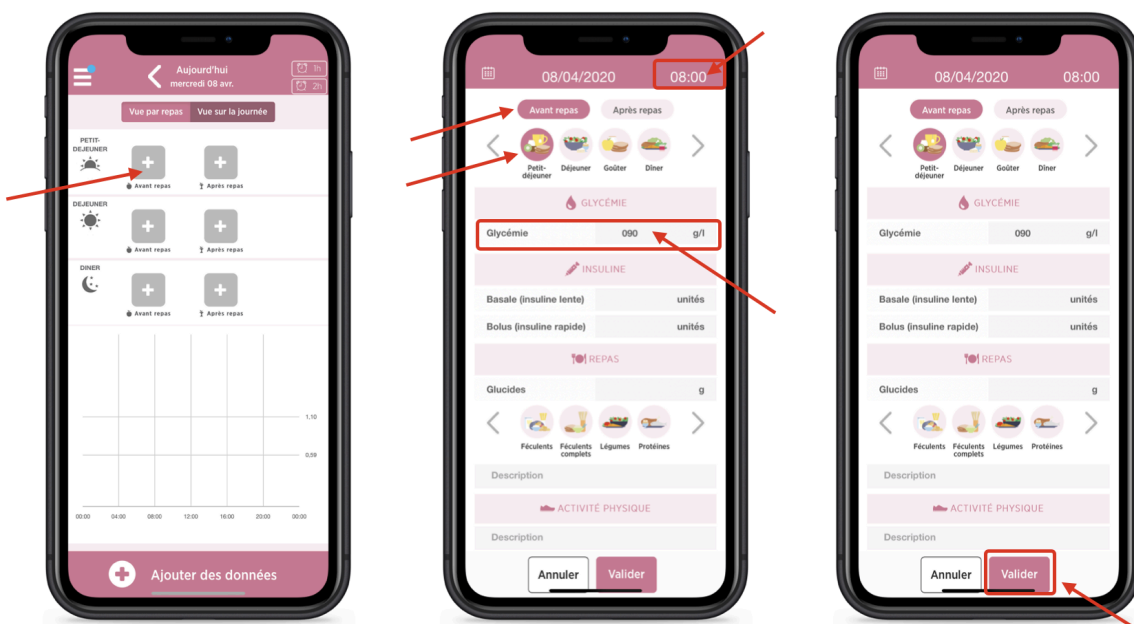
Aujourd'hui
mercredi 08 avr.
1h
2h
Vue par repas
Vue sur la journée
PETIT-DEJEUNER
Avant repas
Après repas
DEJEUNER
Avant repas
Après repas
DINER
Avant repas
Après repas
1,10
0,59
00:00
04:00
08:00
12:00
16:00
20:00
00:00
Ajouter des données

08/04/2020
08:00
Avant repas
Après repas
Petit-déjeuner
Déjeuner
Goûter
Dîner
GLYCÉMIE
Glycémie
090
g/l
INSULINE
Basale (insuline lente)
unités
Bolus (insuline rapide)
unités
REPAS
Glucides
g
Féculents
Féculents complets
Légumes
Protéines
Description
ACTIVITÉ PHYSIQUE
Description
Annuler
Valider

08/04/2020
08:00
Avant repas
Après repas
Petit-déjeuner
Déjeuner
Goûter
Dîner
GLYCÉMIE
Glycémie
090
g/l
INSULINE
Basale (insuline lente)
unités
Bolus (insuline rapide)
unités
REPAS
Glucides
g
Féculents
Féculents complets
Légumes
Protéines
Description
ACTIVITÉ PHYSIQUE
Description
Annuler
Valider